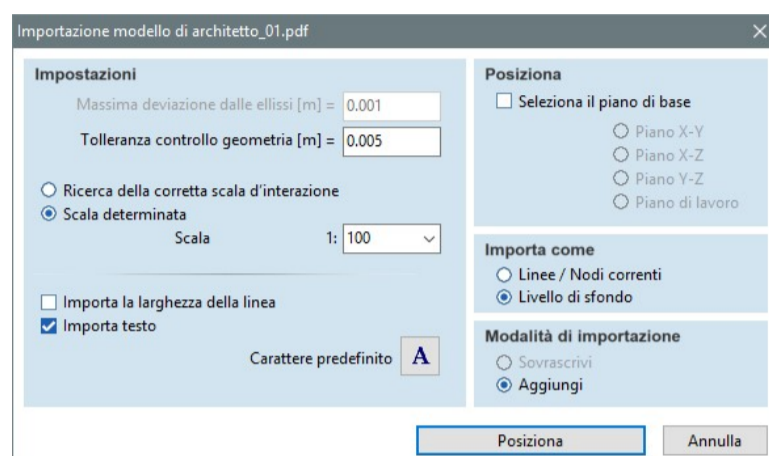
Importazione modello di architetto_01.pdf

Impostazioni

Massima deviazione dalle ellissi [m] = 0.001

Tolleranza controllo geometria [m] = 0.005

Ricerca della corretta scala d'interazione

Scala determinata

Scala 1: 100

Importa la larghezza della linea

Importa testo

Carattere predefinito A

Posiziona

Seleziona il piano di base

Piano X-Y

Piano X-Z

Piano Y-Z

Piano di lavoro

Importa come

Linee / Nodi correnti

Livello di sfondo

Modalità di importazione

Sovrascrivi

Aggiungi

Posiziona

Annulla